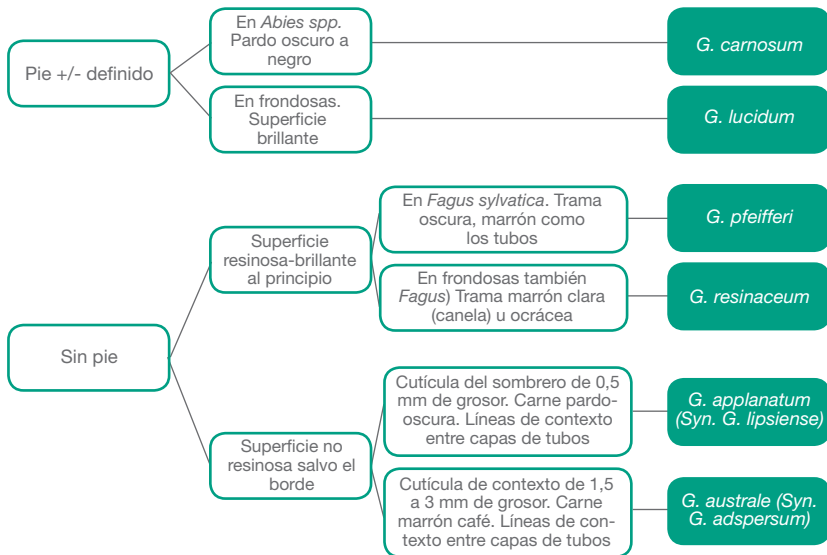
Pie +/- definido

En Abies spp. Pardo oscuro a negro

G. carnosum

En frondosas. Superficie brillante

G. lucidum

Sin pie

Superficie resinosa-brillante al principio

En Fagus sylvatica. Trama oscura, marrón como los tubos

G. pfeifferi

En frondosas también Fagus) Trama marrón clara (canela) u ocrácea

G. resinaceum

Superficie no resinosa salvo el borde

Cutícula del sombrero de 0,5 mm de grosor. Carne pardo-oscura. Líneas de contexto entre capas de tubos

G. applanatum (Syn. G. lipsiense)

Cutícula de contexto de 1,5 a 3 mm de grosor. Carne marrón café. Líneas de contexto entre capas de tubos

G. australe (Syn. G. adspersum)